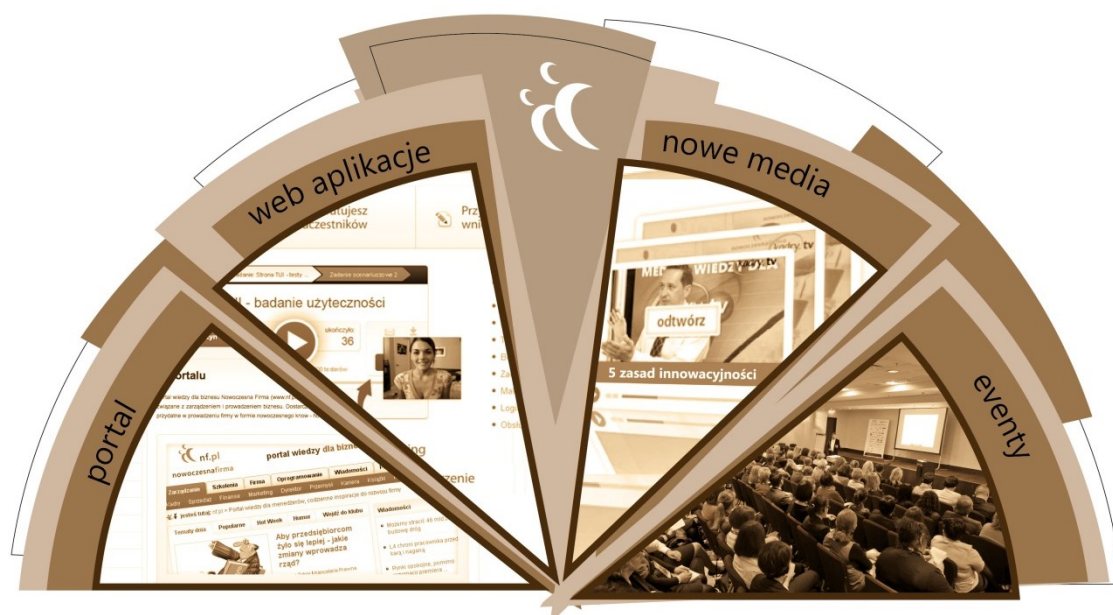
web aplikacje

nowe media

portal

eventy

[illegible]tujesz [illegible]czestników

Przy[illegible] wni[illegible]

Zadanie: Strona TUI - testy

Zadanie scenariuszowe 2

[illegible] - badanie użyteczności

skończyło 36

MENEDŻER WIEDZY DLA

odtwórz

5 zasad innowacyjności

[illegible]ortalu

portal wiedzy dla biznesu Nowoczesna Firma

nf.pl nowoczesnafirma

portal wiedzy dla bizn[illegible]

Zarządzanie Szkolenia Firma Oprogramowanie Wiadomości

Aby przedsiębiorcom żyło się lepiej - jakie zmiany wprowadza rząd?

Popularne Hot Week Humor Wejdź do klubu

Wiadomości